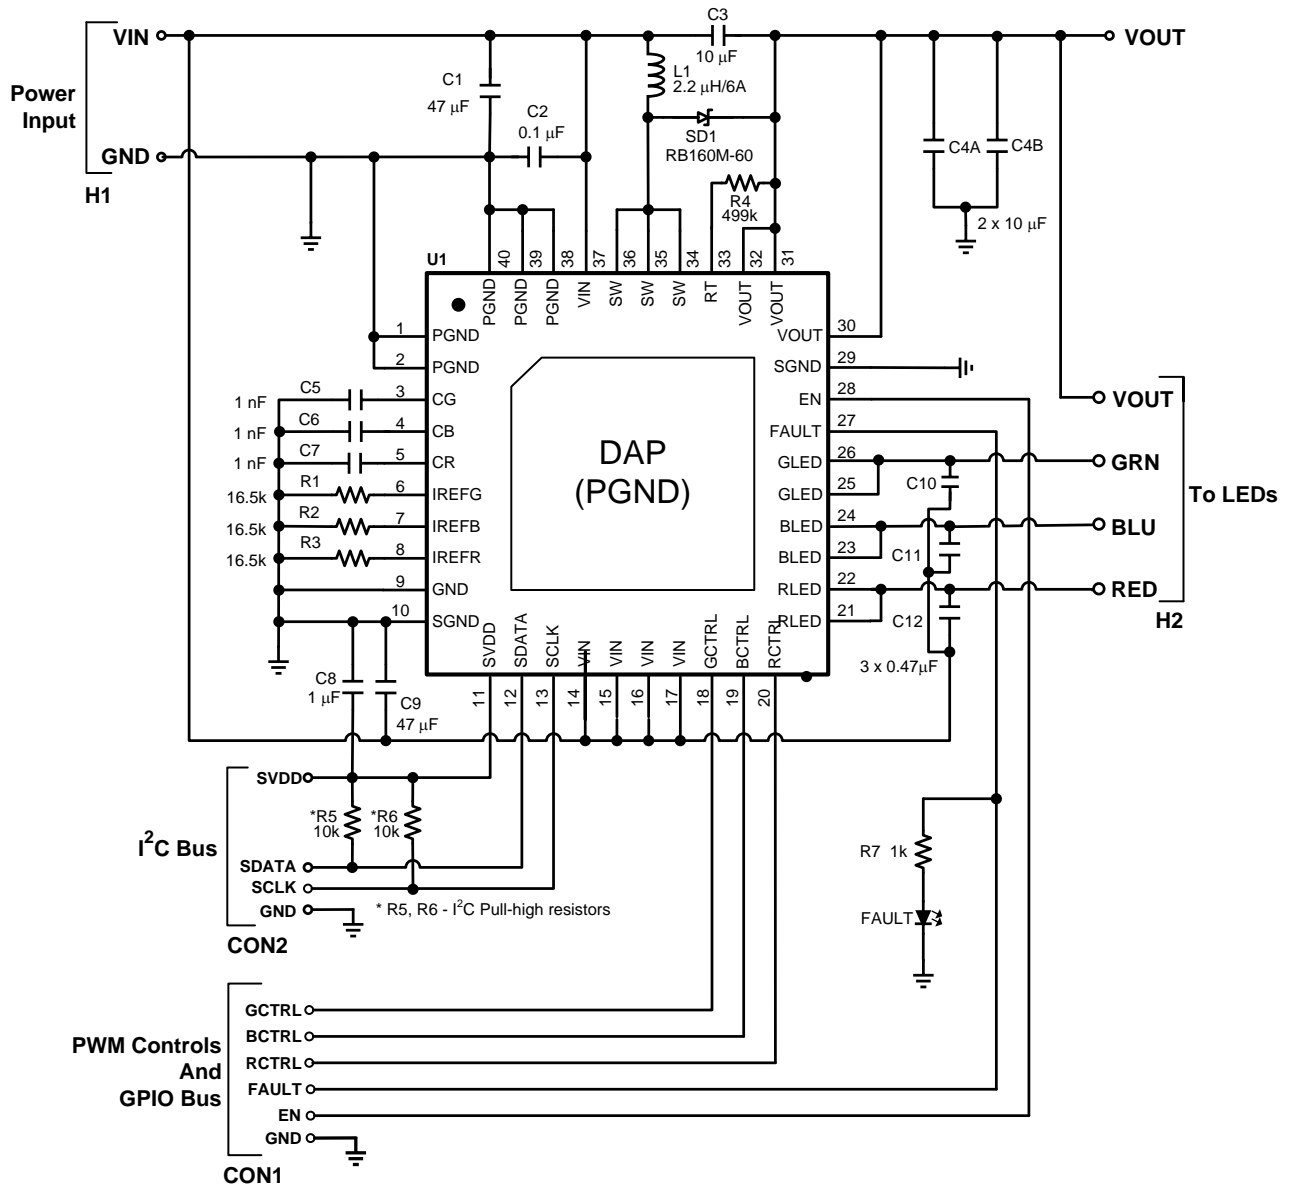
VIN
Power Input
GND
H1
C1
47 μF
C2
0.1 μF
C3
10 μF
L1
2.2 μH/6A
SD1
RB160M-60
R4
499k
C4A
C4B
2 x 10 μF
VOUT
U1
40 PGND
39 PGND
38 PGND
37 VIN
36 SW
35 SW
34 SW
33 RT
32 VOUT
31 VOUT
1 PGND
2 PGND
C5 1 nF 3 CG
C6 1 nF 4 CB
C7 1 nF 5 CR
R1 16.5k 6 IREFG
R2 16.5k 7 IREFB
R3 16.5k 8 IREFR
9 GND
10 SGND
DAP
(PGND)
VOUT 30
SGND 29
EN 28
FAULT 27
GLED 26
GLED 25
BLED 24
BLED 23
RLED 22
RLED 21
C10
C11
C12
3 x 0.47μF
VOUT
GRN
BLU
RED
To LEDs
H2
SVDD 11
SDATA 12
SCLK 13
VIN 14
VIN 15
VIN 16
VIN 17
GCTRL 18
BCTRL 19
RCTRL 20
C8
1 μF
C9
47 μF
SVDD
*R5
10k
*R6
10k
$I^2C$ Bus
SDATA
SCLK
GND
CON2
* R5, R6 - $I^2C$ Pull-high resistors
R7 1k
FAULT
GCTRL
BCTRL
RCTRL
FAULT
EN
GND
PWM Controls And GPIO Bus
CON1